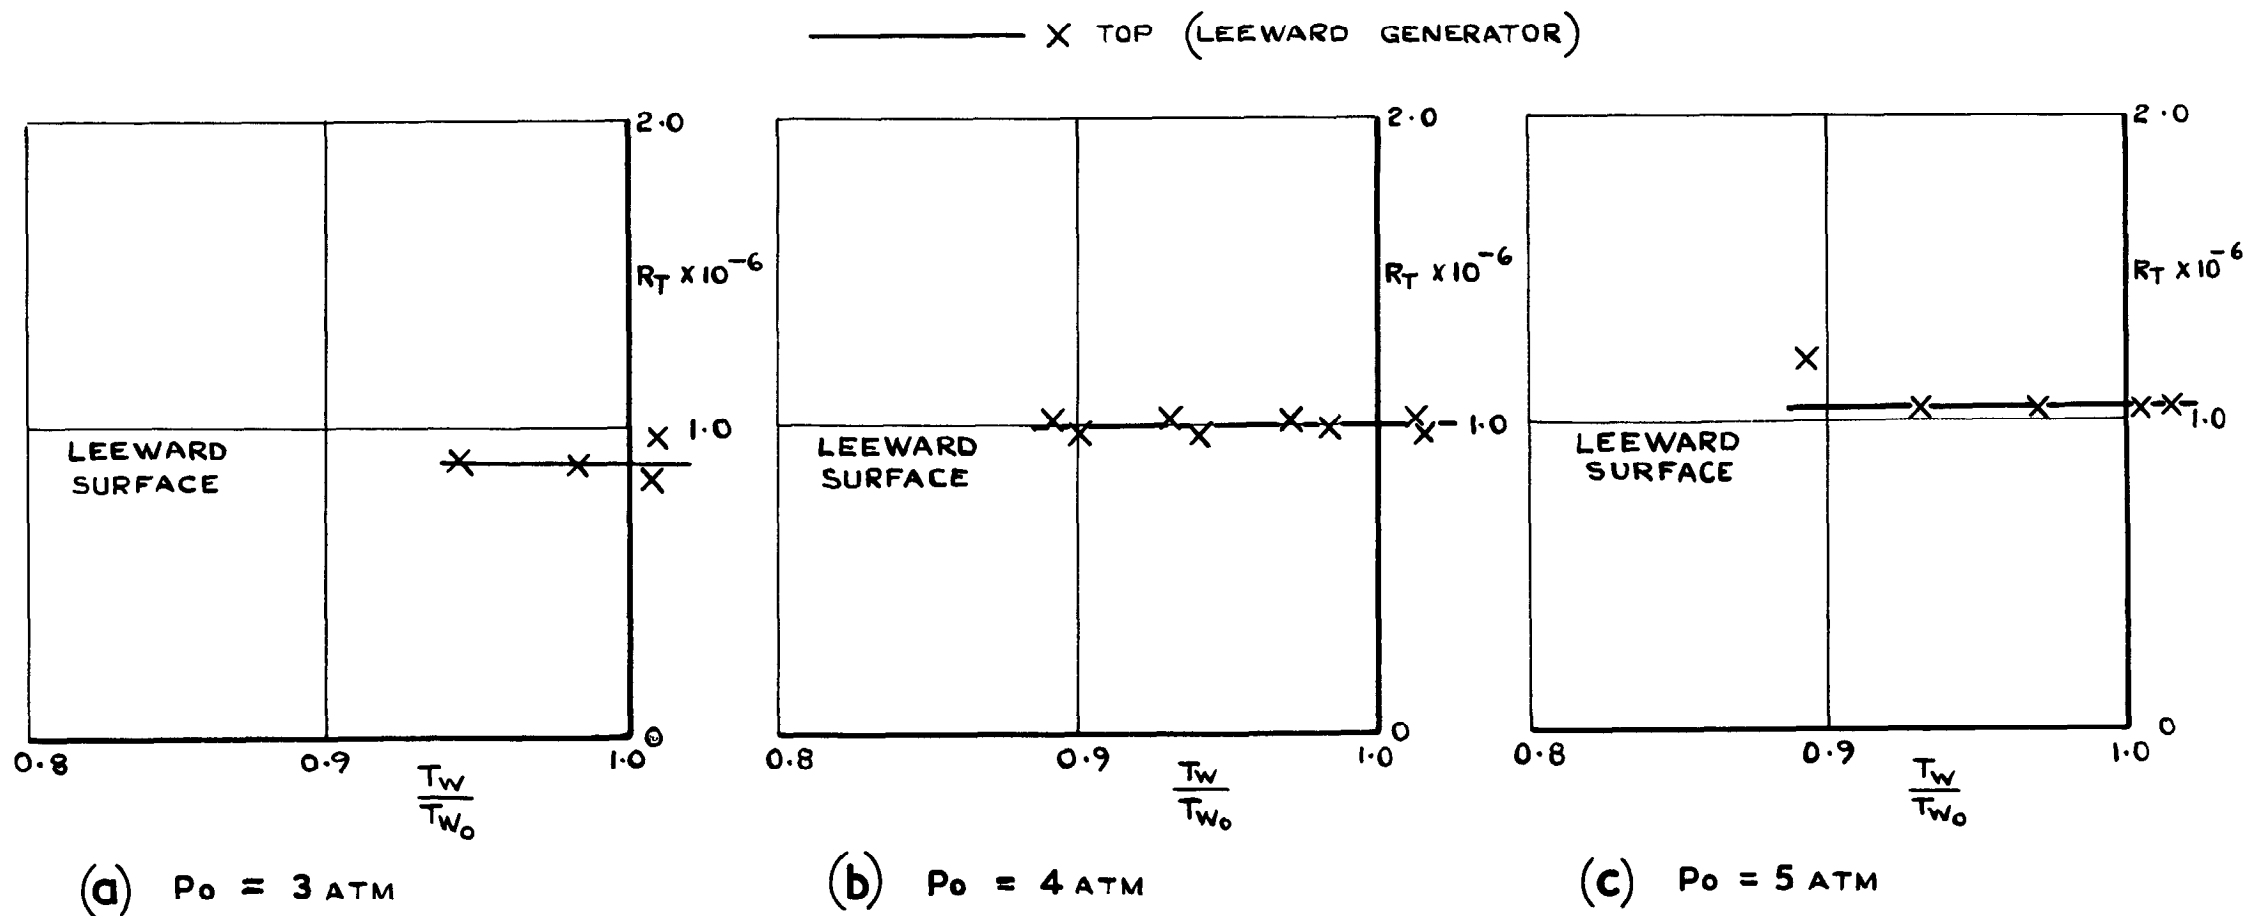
X TOP (LEEWARD GENERATOR)

2·0

$R_T \times 10^{-6}$

1·0

LEEWARD SURFACE

0

0·8 0·9 1·0

$\frac{T_W}{T_{W_0}}$

(a) Po = 3 ATM

2·0

$R_T \times 10^{-6}$

1·0

LEEWARD SURFACE

0

0·8 0·9 1·0

$\frac{T_W}{T_{W_0}}$

(b) Po = 4 ATM

2·0

$R_T \times 10^{-6}$

1·0

LEEWARD SURFACE

0

0·8 0·9 1·0

$\frac{T_W}{T_{W_0}}$

(c) Po = 5 ATM